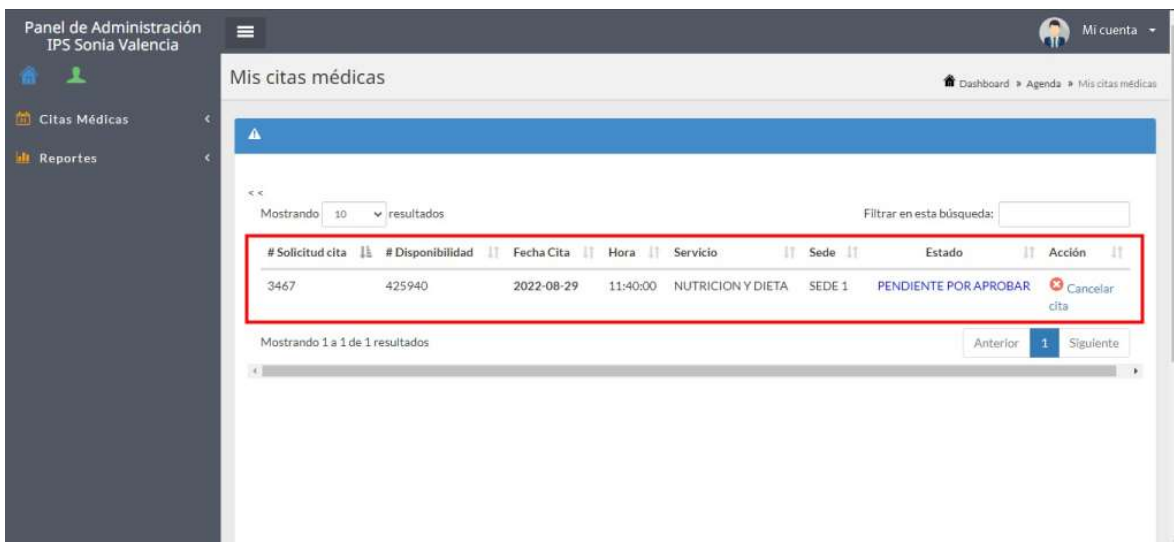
Panel de Administración IPS Sonia Valencia

Citas Médicas

Reportes

Mi cuenta

Mis citas médicas

Dashboard » Agenda » Mis citas médicas

< <

Mostrando 10 resultados

Filtrar en esta búsqueda:

| # Solicitud cita | # Disponibilidad | Fecha Cita | Hora | Servicio | Sede | Estado | Acción |
|---|---|---|---|---|---|---|---|
| 3467 | 425940 | 2022-08-29 | 11:40:00 | NUTRICION Y DIETA | SEDE 1 | PENDIENTE POR APROBAR | Cancelar cita |

Mostrando 1 a 1 de 1 resultados

Anterior 1 Siguiente